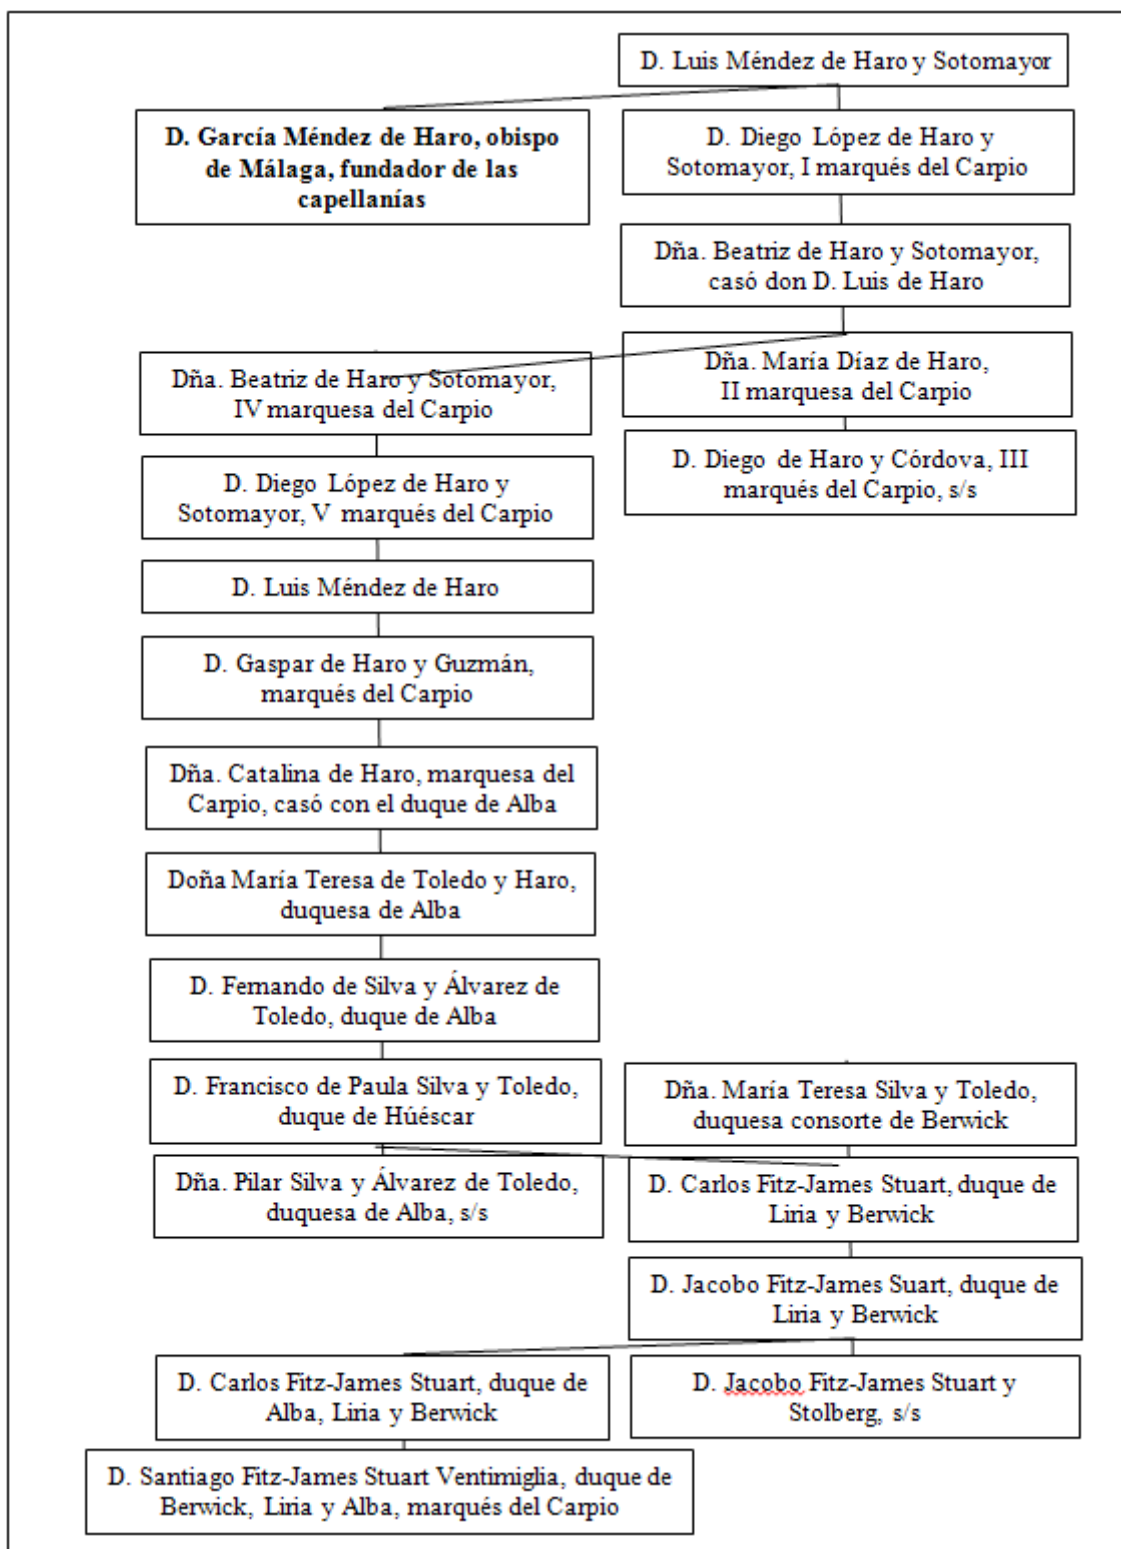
D. Luis Méndez de Haro y Sotomayor

D. García Méndez de Haro, obispo de Málaga, fundador de las capellanías

D. Diego López de Haro y Sotomayor, I marqués del Carpio

Dña. Beatriz de Haro y Sotomayor, casó don D. Luis de Haro

Dña. Beatriz de Haro y Sotomayor, IV marquesa del Carpio

Dña. María Díaz de Haro, II marquesa del Carpio

D. Diego de Haro y Córdova, III marqués del Carpio, s/s

D. Diego López de Haro y Sotomayor, V marqués del Carpio

D. Luis Méndez de Haro

D. Gaspar de Haro y Guzmán, marqués del Carpio

Dña. Catalina de Haro, marquesa del Carpio, casó con el duque de Alba

Doña María Teresa de Toledo y Haro, duquesa de Alba

D. Fernando de Silva y Álvarez de Toledo, duque de Alba

D. Francisco de Paula Silva y Toledo, duque de Húéscar

Dña. María Teresa Silva y Toledo, duquesa consorte de Berwick

Dña. Pilar Silva y Álvarez de Toledo, duquesa de Alba, s/s

D. Carlos Fitz-James Stuart, duque de Liria y Berwick

D. Jacobo Fitz-James Suart, duque de Liria y Berwick

D. Carlos Fitz-James Stuart, duque de Alba, Liria y Berwick

D. Jacobo Fitz-James Stuart y Stolberg, s/s

D. Santiago Fitz-James Stuart Ventimiglia, duque de Berwick, Liria y Alba, marqués del Carpio